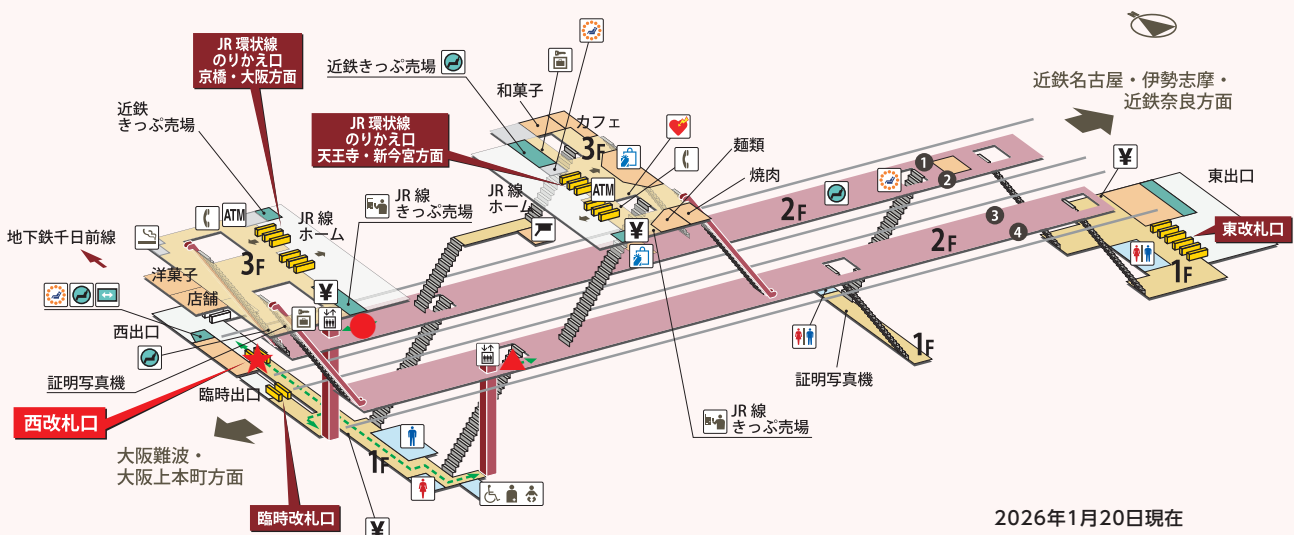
JR 環状線
のりかえ口
京橋・大阪方面

近鉄きっぷ売場

和菓子

カフェ

近鉄名古屋・伊勢志摩・
近鉄奈良方面

近鉄
きっぷ売場

JR 環状線
のりかえ口
天王寺・新今宮方面

3F

麺類

焼肉

JR 線
ホーム

JR 線
きっぷ売場

JR 線
ホーム

ATM

ATM

2F

¥

東出口

1

2

3

4

2F

東改札口

地下鉄千日前線

3F

洋菓子

店舗

¥

¥

1F

西出口

証明写真機

証明写真機

1F

臨時出口

西改札口

JR 線
きっぷ売場

大阪難波・
大阪上本町方面

1F

臨時改札口

¥

2026年1月20日現在